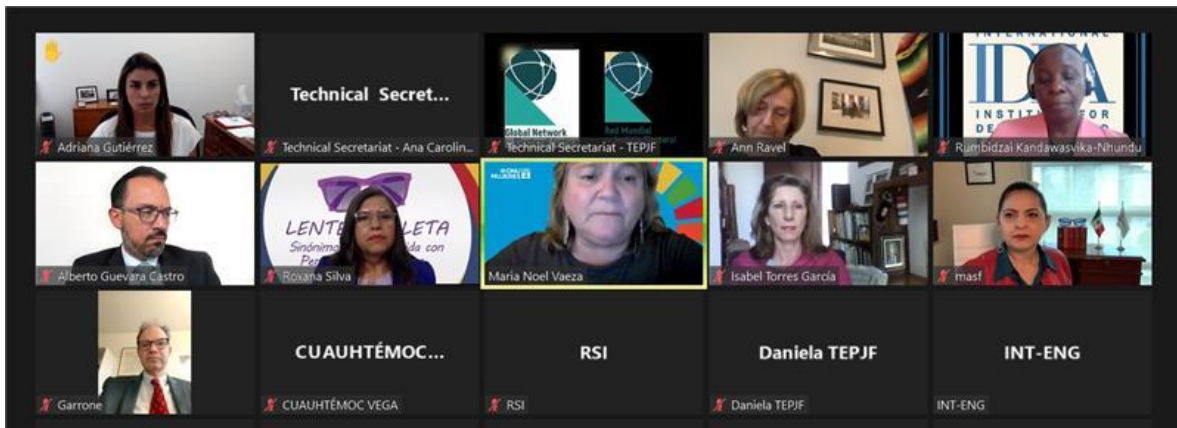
Adriana Gutiérrez

Technical Secret...

Technical Secretariat - Ana Carolin...

Global Network

Red Mundial

Technical Secretariat - TEPJF

Ann Ravel

INTERNATIONAL IDEA INSTITUTE FOR DE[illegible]

Rumbidzai Kandawasvika-Nhundu

Alberto Guevara Castro

LENTE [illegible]LETA Sinónimo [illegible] da con Per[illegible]

Roxana Silva

Maria Noel Vaeza

Isabel Torres García

masf

Garrone

CUAUHTÉMOC...

CUAUHTÉMOC VEGA

RSI

RSI

Daniela TEPJF

Daniela TEPJF

INT-ENG

INT-ENG